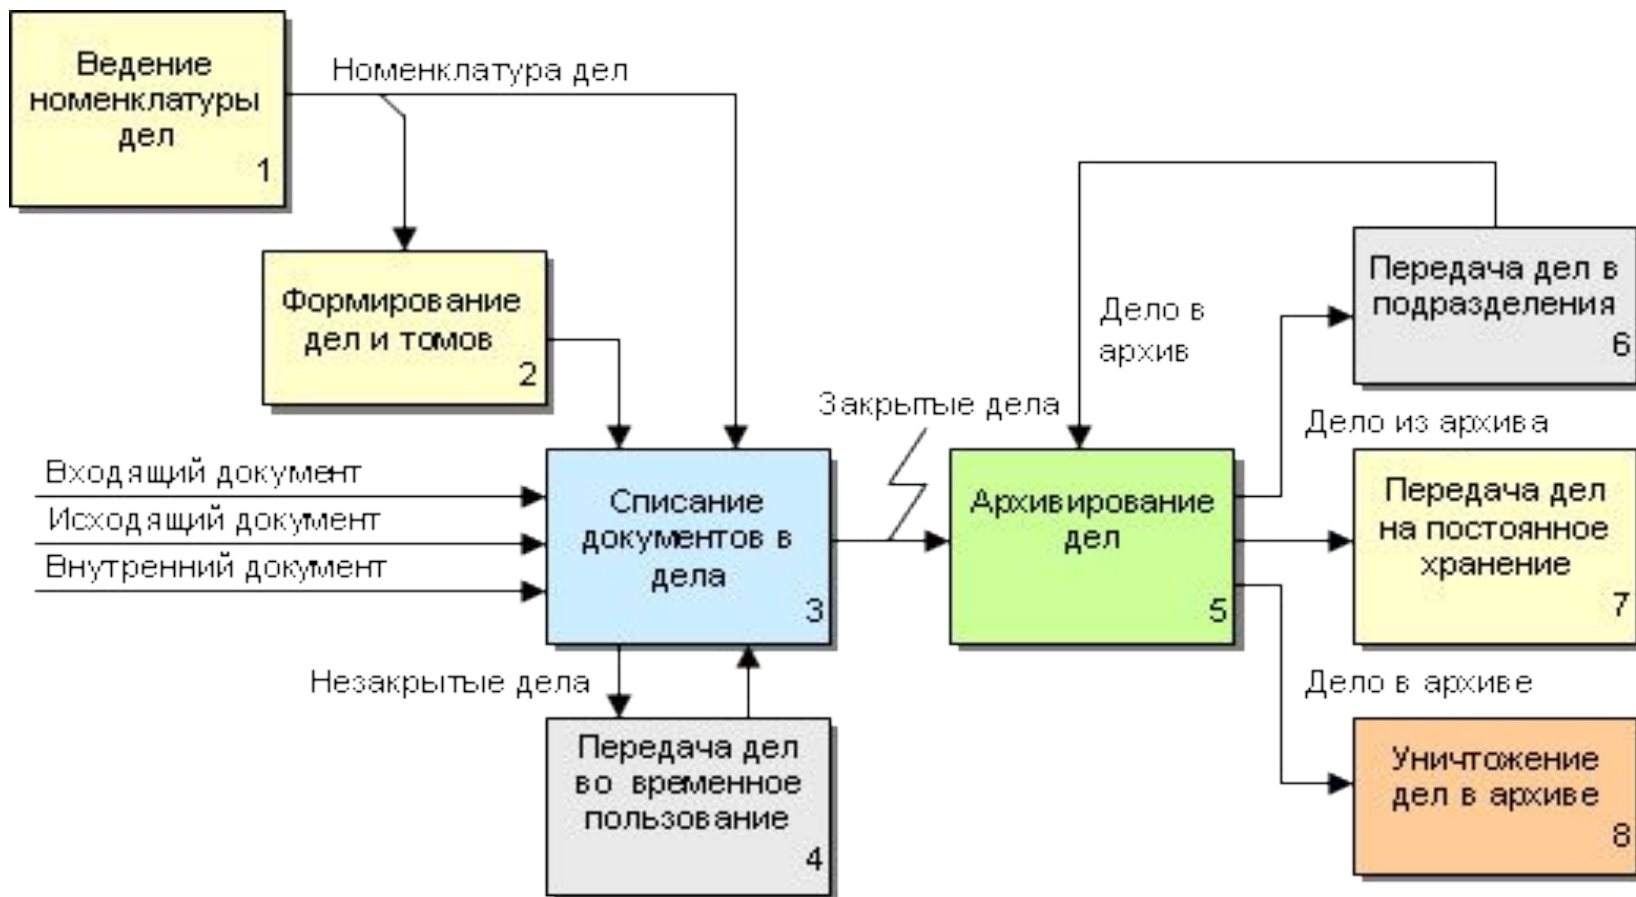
Ведение номенклатуры дел
1

Номенклатура дел

Формирование дел и томов
2

Входящий документ
Исходящий документ
Внутренний документ

Списание документов в дела
3

Незакрытые дела

Передача дел во временное пользование
4

Закрытые дела

Дело в архив

Архивирование дел
5

Передача дел в подразделения
6

Дело из архива

Передача дел на постоянное хранение
7

Дело в архиве

Уничтожение дел в архиве
8